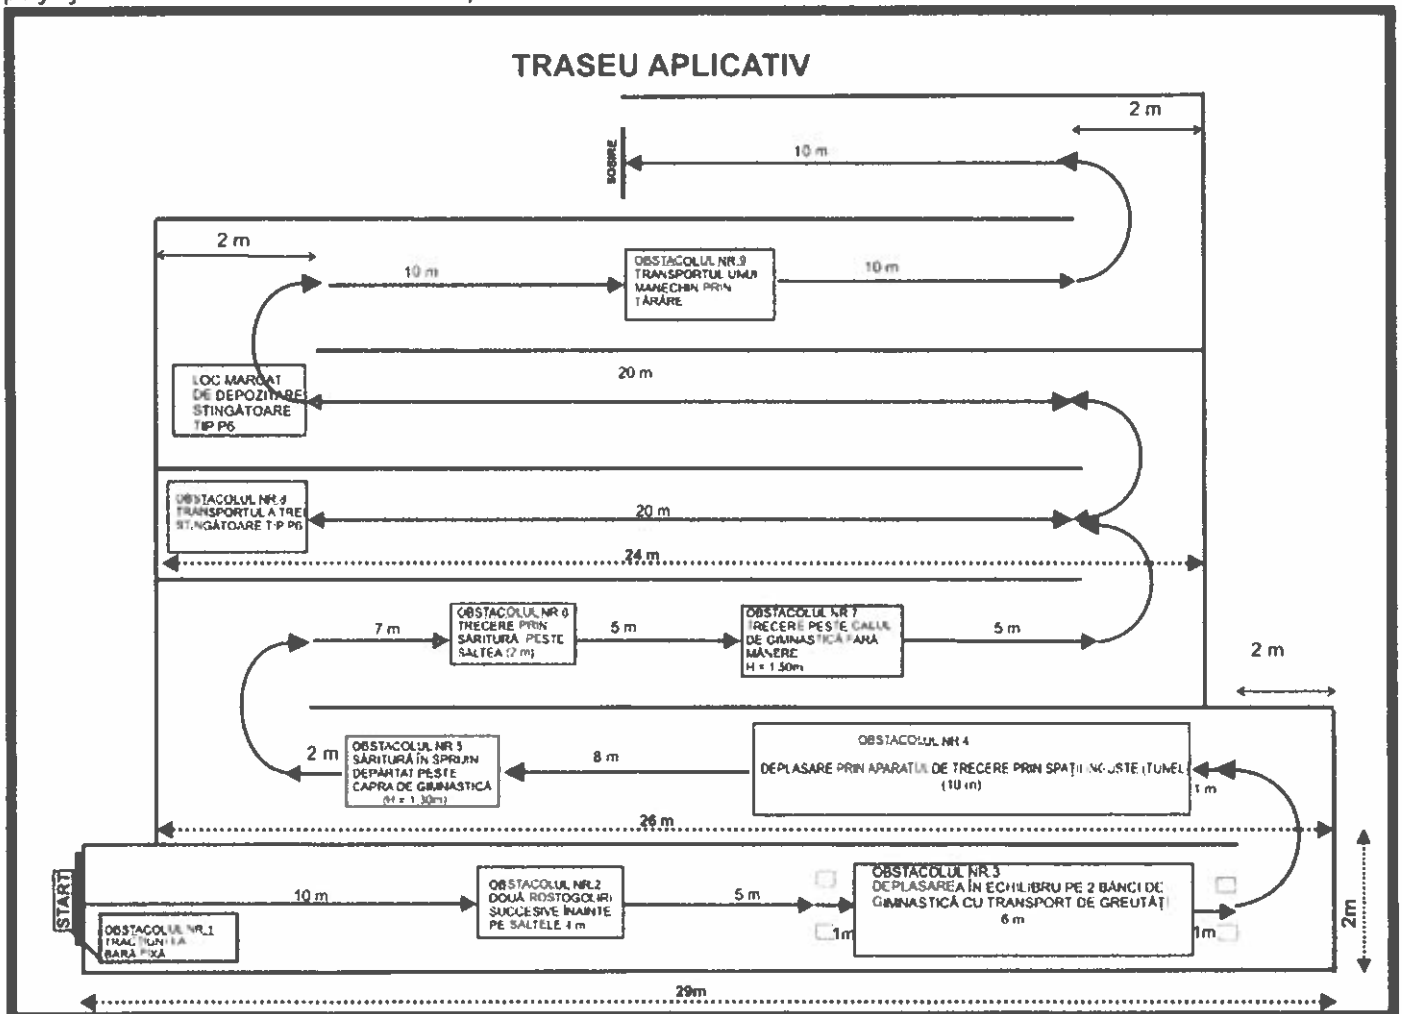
TRASEU APLICATIV

2 m

SOSIRE

10 m

2 m

10 m

OBSTACOLUL NR.9 TRANSPORTUL UNUI MANECHIN PRIN TÂRÂRE

10 m

LOC MARCAT DE DEPOZITARE STINGĂTOARE TIP P6

20 m

OBSTACOLUL NR.8 TRANSPORTUL A TREI STINGĂTOARE TIP P6

20 m

24 m

7 m

OBSTACOLUL NR.6 TRECERE PRIN SĂRITURĂ PESTE SALTEA (2 m)

5 m

OBSTACOLUL NR.7 TRECERE PESTE CALUL DE GIMNASTICĂ FĂRĂ MÂNERE H = 1.50m

5 m

2 m

2 m

OBSTACOLUL NR.5 SĂRITURĂ ÎN SPRIJIN DEPĂRTAT PESTE CAPRA DE GIMNASTICĂ (H = 1.30m)

8 m

OBSTACOLUL NR.4

DEPLASARE PRIN APARATUL DE TRECERE PRIN SPAȚII ÎNGUSTE (TUNEL) (10 m)

1 m

26 m

START

10 m

OBSTACOLUL NR.1 TRACȚIUNI LA BARĂ FIXĂ

OBSTACOLUL NR.2 DOUĂ ROSTOGOLIRI SUCCESIVE ÎNAINTE PE SALTELE 4 m

5 m

1m

OBSTACOLUL NR.3 DEPLASAREA ÎN ECHILIBRU PE 2 BĂNCI DE GIMNASTICĂ CU TRANSPORT DE GREUTĂȚI 6 m

1m

2m

29m